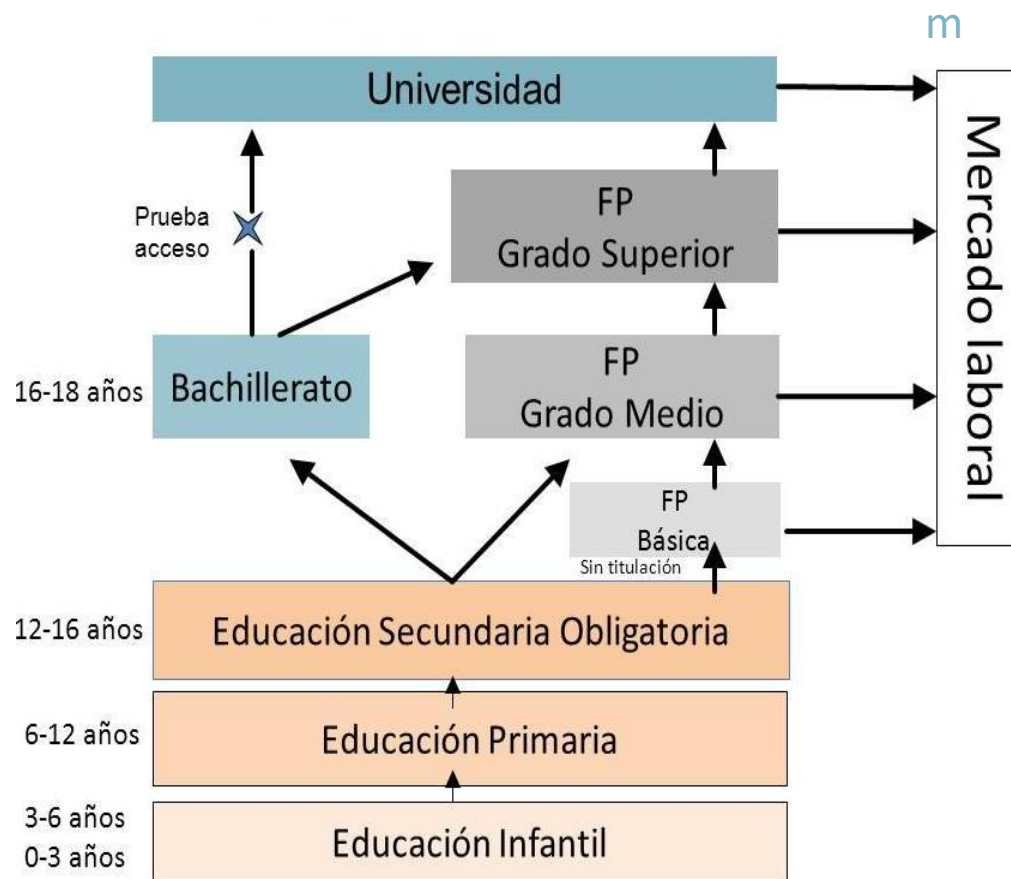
m

Universidad

Prueba acceso

FP
Grado Superior

Mercado laboral

16-18 años Bachillerato

FP
Grado Medio

FP
Básica

Sin titulación

12-16 años Educación Secundaria Obligatoria

6-12 años Educación Primaria

3-6 años
0-3 años Educación Infantil